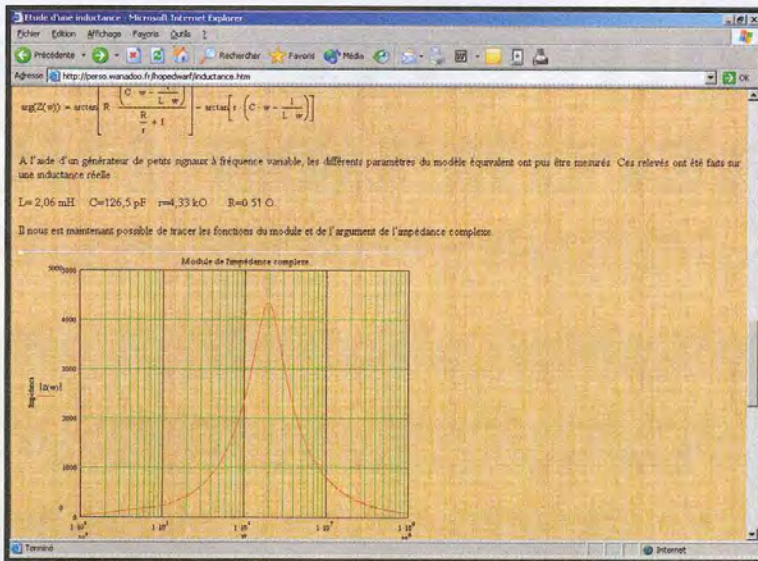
Etude d'une inductance - Microsoft Internet Explorer

Fichier Edition Affichage Favoris Outils ?

Précédente Rechercher Favoris Média

Adresse http://perso.wanadoo.fr/hopedwarf/inductance.htm OK

$\arg(Z(w)) = \arctan\left[R \cdot \frac{C \cdot w - \frac{1}{L \cdot w}}{\frac{R}{r} + 1}\right] - \arctan\left[r \cdot \left(C \cdot w - \frac{1}{L \cdot w}\right)\right]$

A l'aide d'un générateur de petits signaux à fréquence variable, les différents paramètres du modèle équivalent ont pus être mesurés. Ces relevés ont été faits sur une inductance réelle

L= 2,06 mH C=126,5 pF r=4,33 kΩ R=0.51 Ω

Il nous est maintenant possible de tracer les fonctions du module et de l'argument de l'impédance complexe.

Module de l'impédance complexe

5000 5000

4000

3000

2000

1000

0

Impédance

|z(w)|

$1\cdot10^{5}$ $1\cdot10^{6}$ $1\cdot10^{6}$ $1\cdot10^{7}$ $1\cdot10^{8}$

w

Terminé Internet